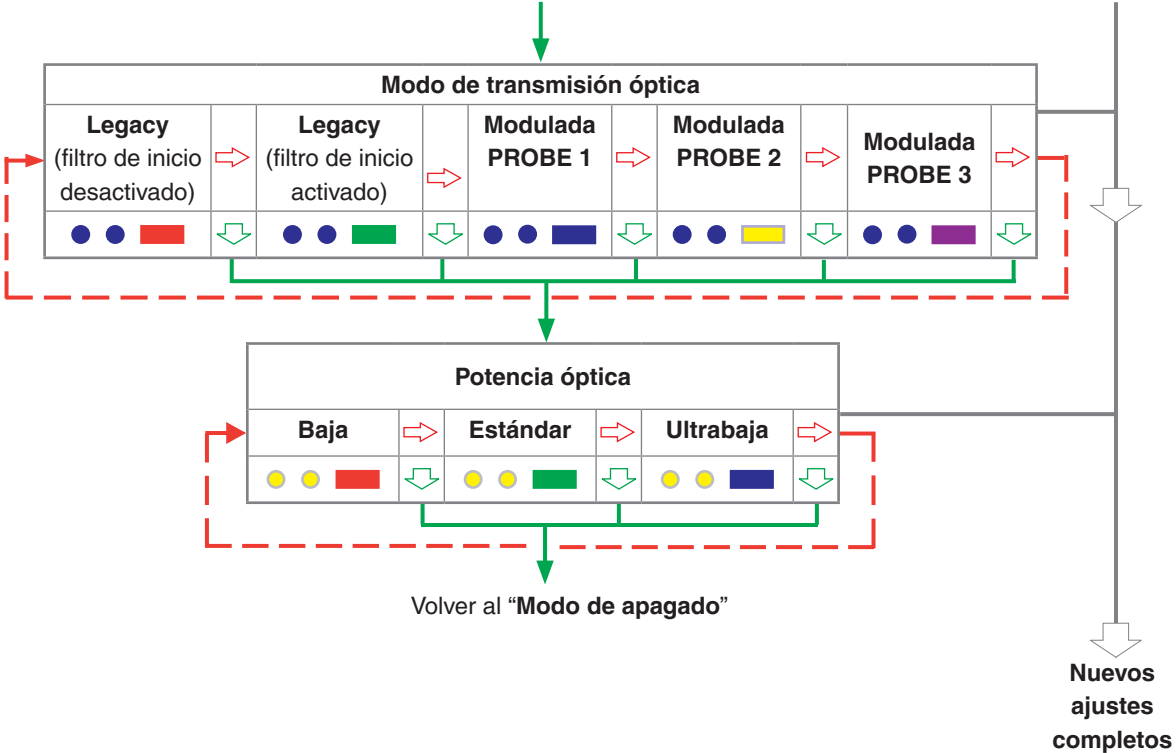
Modo de transmisión óptica

Legacy (filtro de inicio desactivado)

Legacy (filtro de inicio activado)

Modulada PROBE 1

Modulada PROBE 2

Modulada PROBE 3

Potencia óptica

Baja

Estándar

Ultrabaja

Volver al "Modo de apagado"

Nuevos ajustes completos